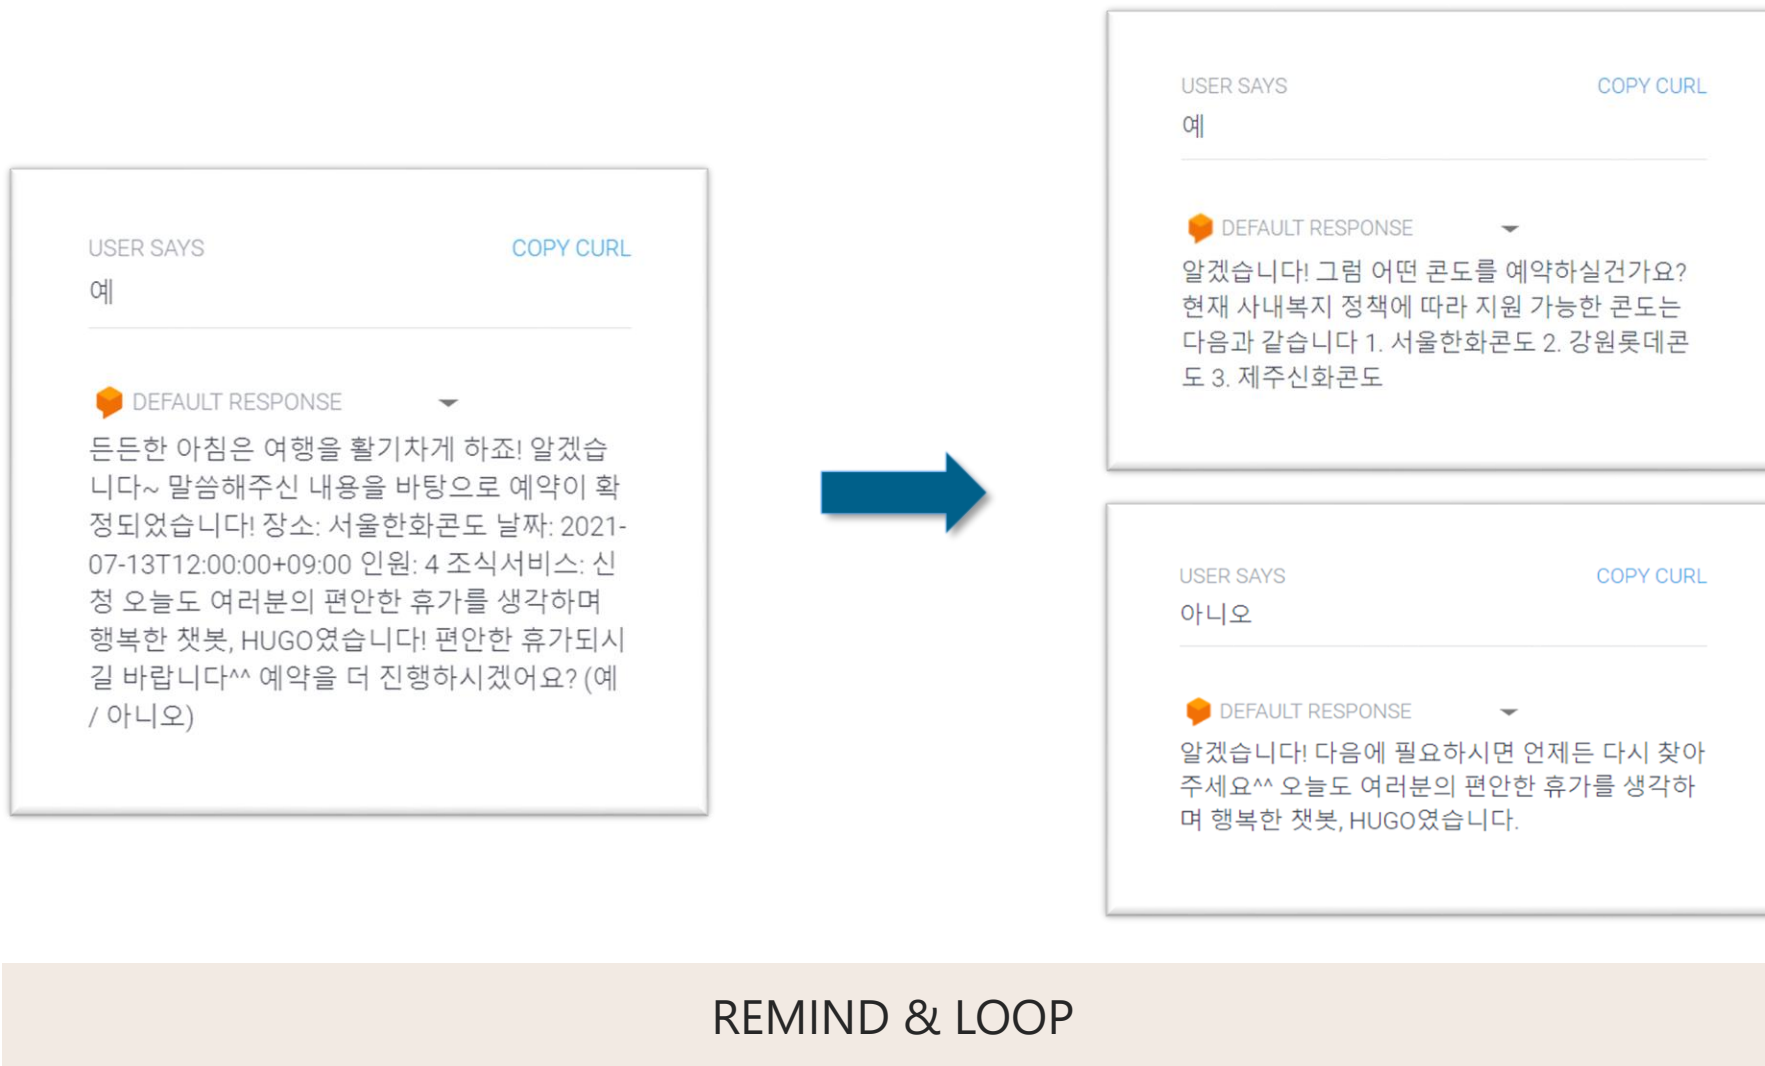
USER SAYS
COPY CURL
예

DEFAULT RESPONSE
든든한 아침은 여행을 활기차게 하죠! 알겠습니다~ 말씀해주신 내용을 바탕으로 예약이 확정되었습니다! 장소: 서울한화콘도 날짜: 2021-07-13T12:00:00+09:00 인원: 4 조식서비스: 신청 오늘도 여러분의 편안한 휴가를 생각하며 행복한 챗봇, HUGO였습니다! 편안한 휴가되시길 바랍니다^^ 예약을 더 진행하시겠어요? (예 / 아니오)

USER SAYS
COPY CURL
예

DEFAULT RESPONSE
알겠습니다! 그럼 어떤 콘도를 예약하실건가요? 현재 사내복지 정책에 따라 지원 가능한 콘도는 다음과 같습니다 1. 서울한화콘도 2. 강원롯데콘도 3. 제주신화콘도

USER SAYS
COPY CURL
아니오

DEFAULT RESPONSE
알겠습니다! 다음에 필요하시면 언제든 다시 찾아주세요^^ 오늘도 여러분의 편안한 휴가를 생각하며 행복한 챗봇, HUGO였습니다.

REMIND & LOOP